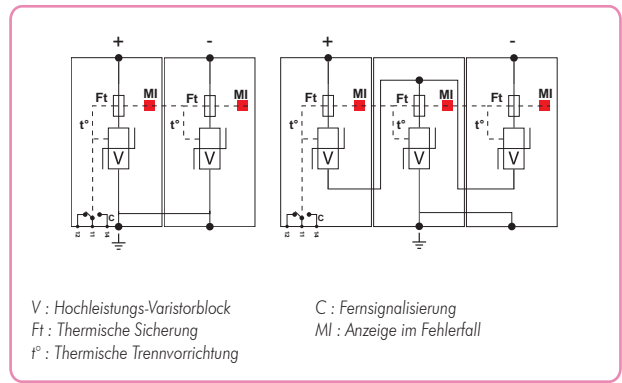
+ -

Ft MI Ft MI

t° t°

V V

C

+ -

Ft MI Ft MI Ft MI

t° t° t°

V V V

C

V : Hochleistungs-Varistorblock
Ft : Thermische Sicherung
t° : Thermische Trennvorrichtung

C : Fernsignalisierung
MI : Anzeige im Fehlerfall